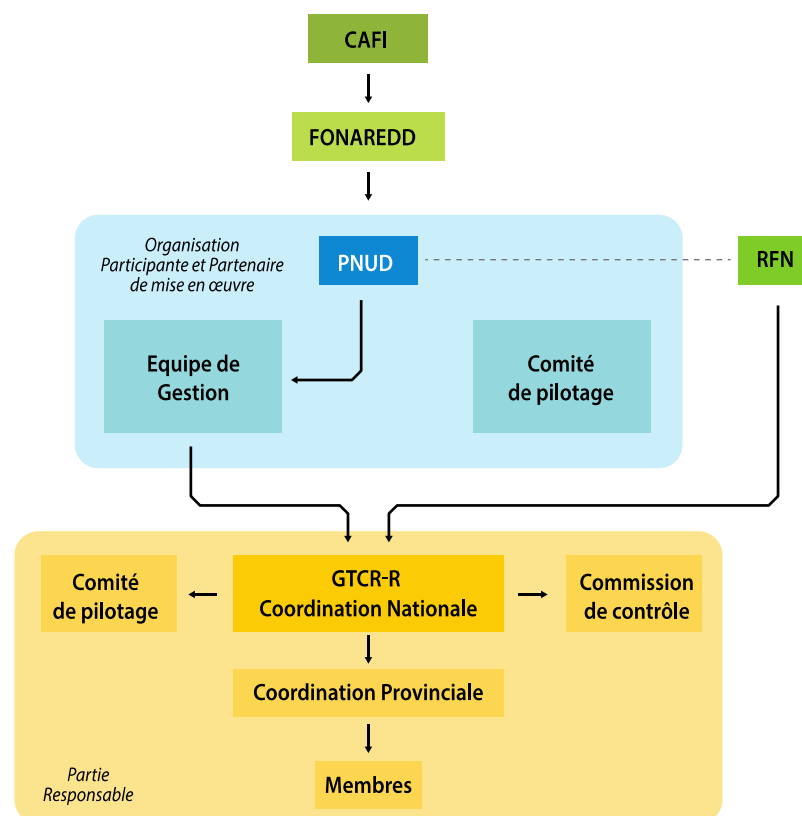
CAFI

FONAREDD

Organisation Participante et Partenaire de mise en œuvre

PNUD

RFN

Equipe de Gestion

Comité de pilotage

Comité de pilotage

GTCR-R Coordination Nationale

Commission de contrôle

Coordination Provinciale

Partie Responsable

Membres